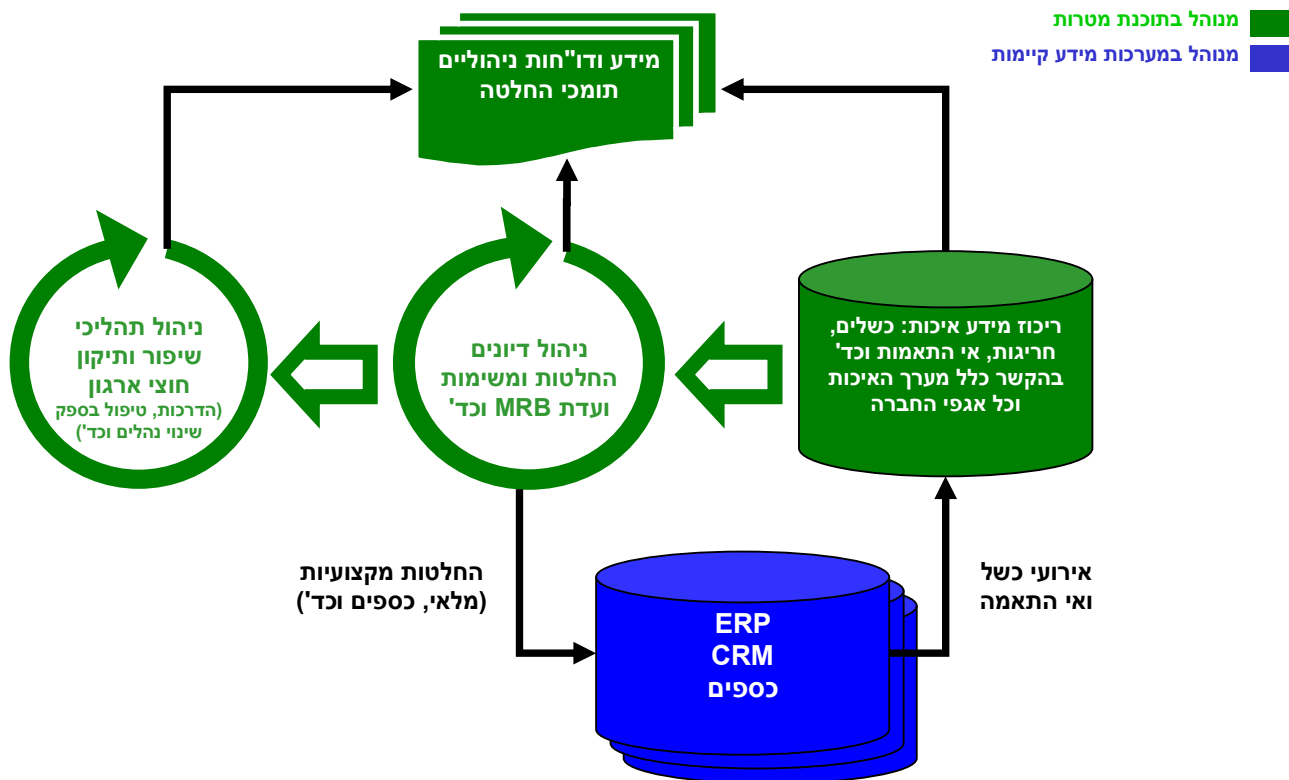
מנוהל בתוכנת מטרות
מנוהל במערכות מידע קיימות

מידע ודו"חות ניהוליים תומכי החלטה

ניהול תהליכי שיפור ותיקון חוצי ארגון
(הדרכות, טיפול בספק שינוי נהלים וכד')

ניהול דיונים החלטות ומשימות ועדת MRB וכד'

ריכוז מידע איכות: כשלים, חריגות, אי התאמות וכד' בהקשר כלל מערך האיכות וכל אגפי החברה

החלטות מקצועיות (מלאי, כספים וכד')

אירועי כשל ואי התאמה

ERP
CRM
כספים